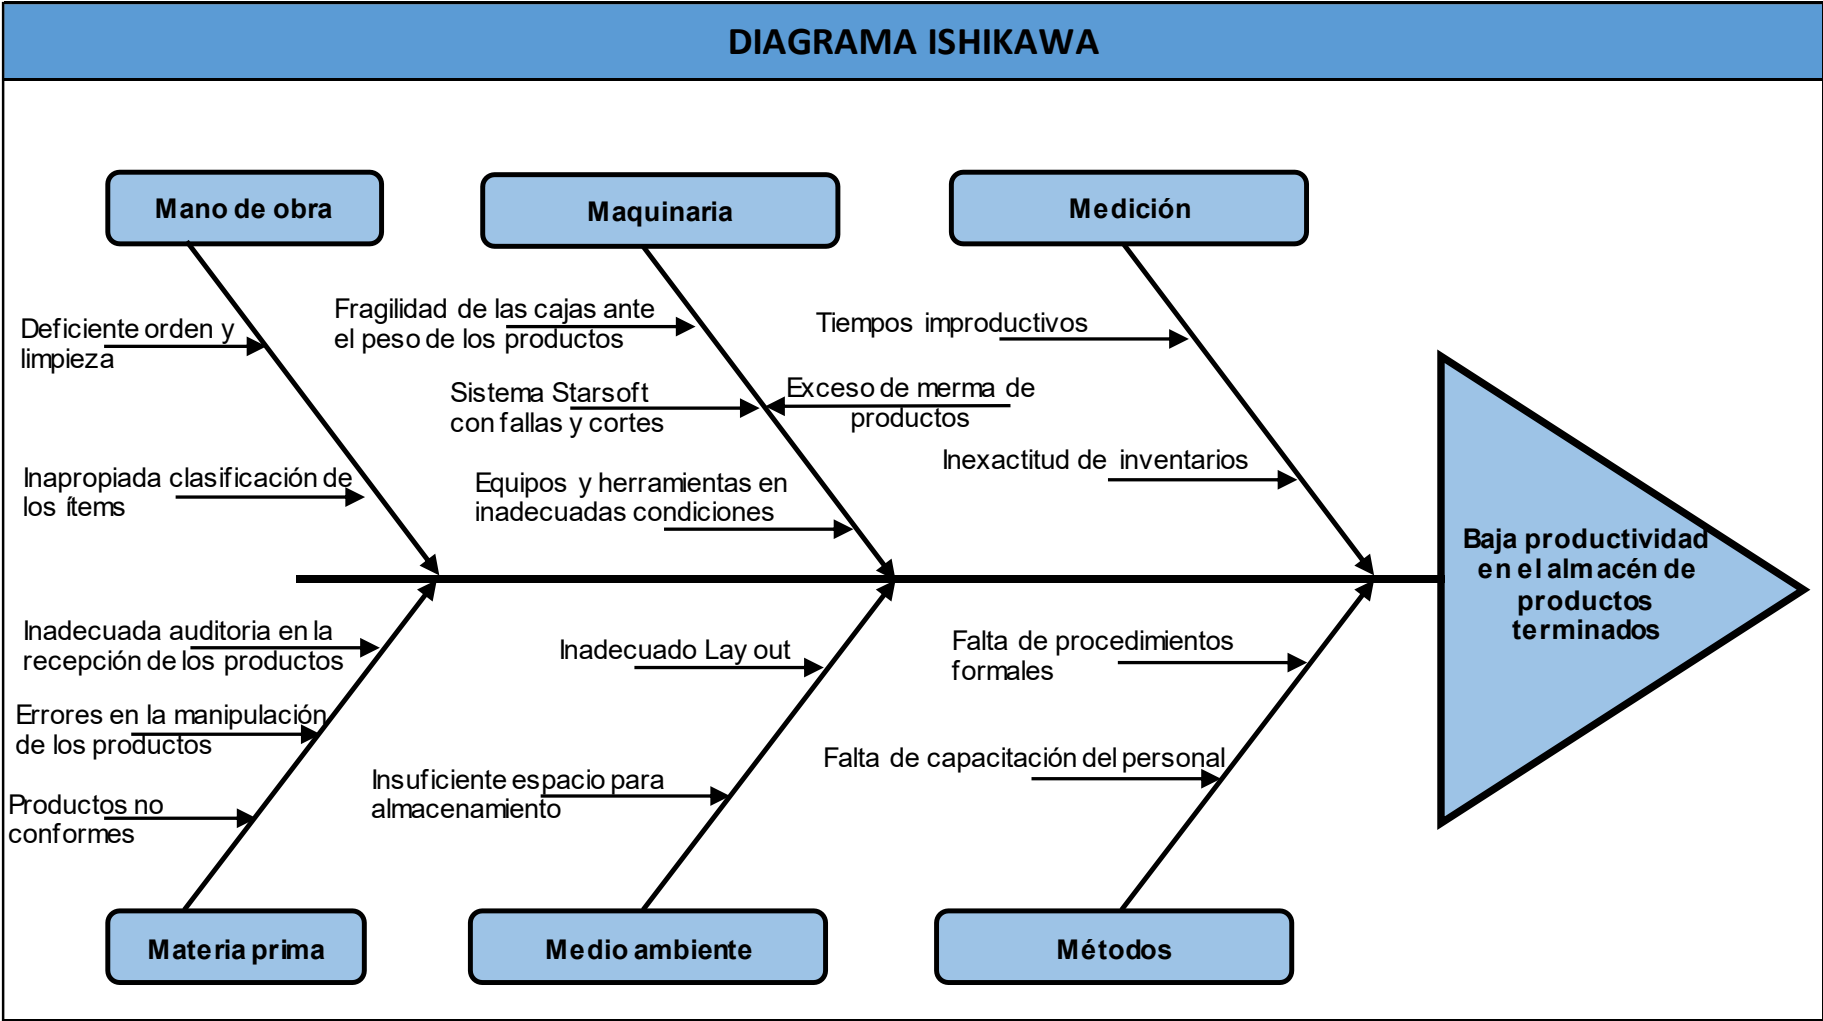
DIAGRAMA ISHIKAWA

Mano de obra

Maquinaria

Medición

Deficiente orden y limpieza

Inapropiada clasificación de los ítems

Fragilidad de las cajas ante el peso de los productos

Sistema Starsoft con fallas y cortes

Equipos y herramientas en inadecuadas condiciones

Tiempos improductivos

Exceso de merma de productos

Inexactitud de inventarios

Baja productividad en el almacén de productos terminados

Inadecuada auditoria en la recepción de los productos

Errores en la manipulación de los productos

Productos no conformes

Inadecuado Lay out

Insuficiente espacio para almacenamiento

Falta de procedimientos formales

Falta de capacitación del personal

Materia prima

Medio ambiente

Métodos